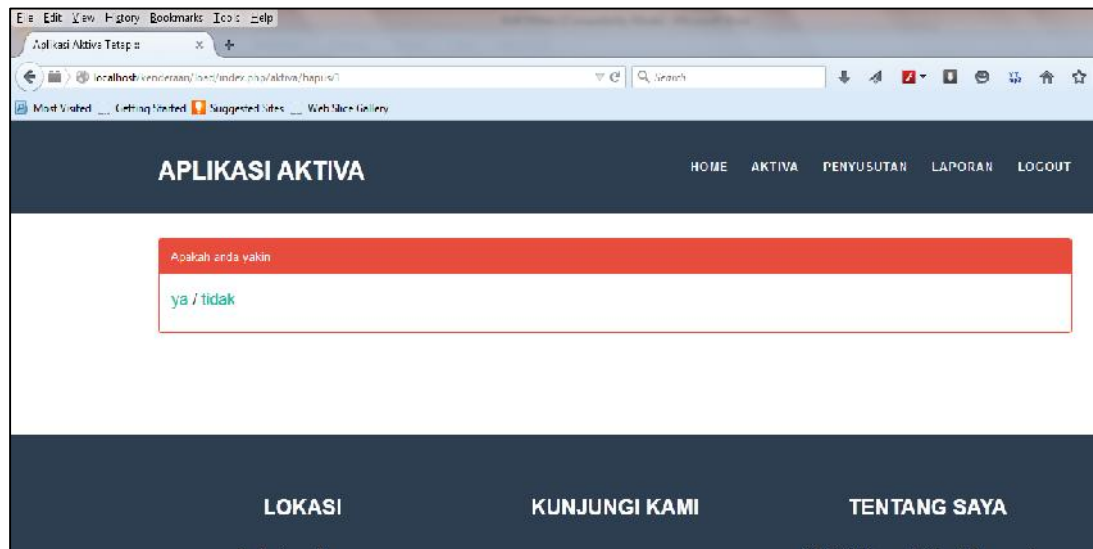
File Edit View History Bookmarks Tools Help

Aplikasi Aktiva Tetap

localhost/kenderaan/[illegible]/index.php/aktiva/hapus/1

Search

Most Visited Getting Started Suggested Sites Web Slice Gallery

APLIKASI AKTIVA

HOME AKTIVA PENYUSUTAN LAPORAN LOGOUT

Apakah anda yakin

ya / tidak

LOKASI

KUNJUNGI KAMI

TENTANG SAYA